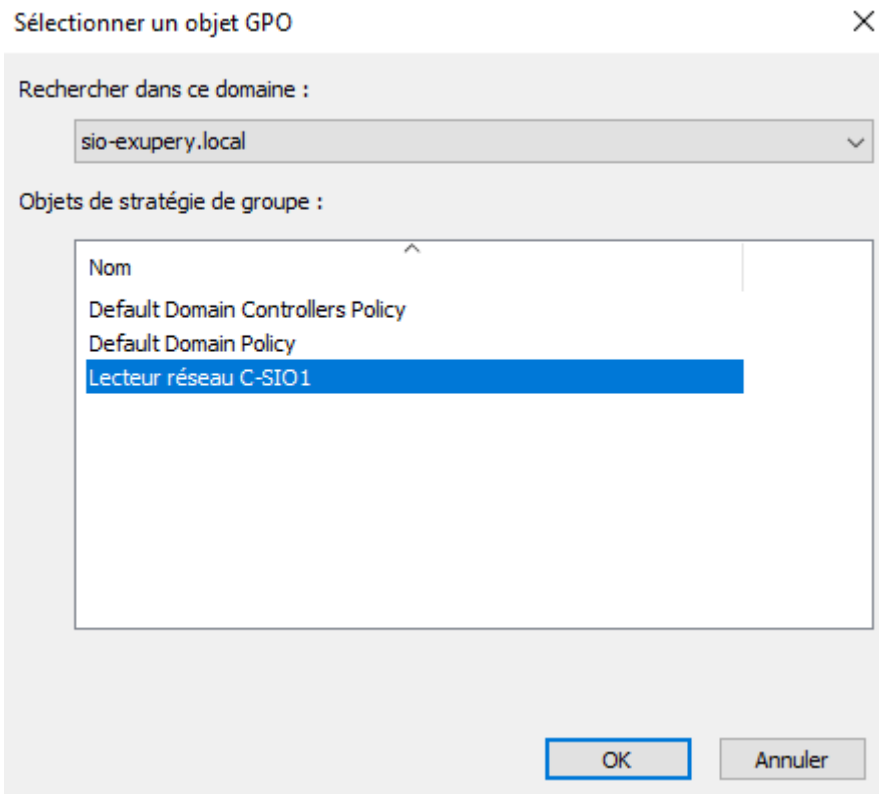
Sélectionner un objet GPO

Rechercher dans ce domaine :

sio-exupery.local

Objets de stratégie de groupe :

Nom

Default Domain Controllers Policy
Default Domain Policy
Lecteur réseau C-SIO1

OK

Annuler